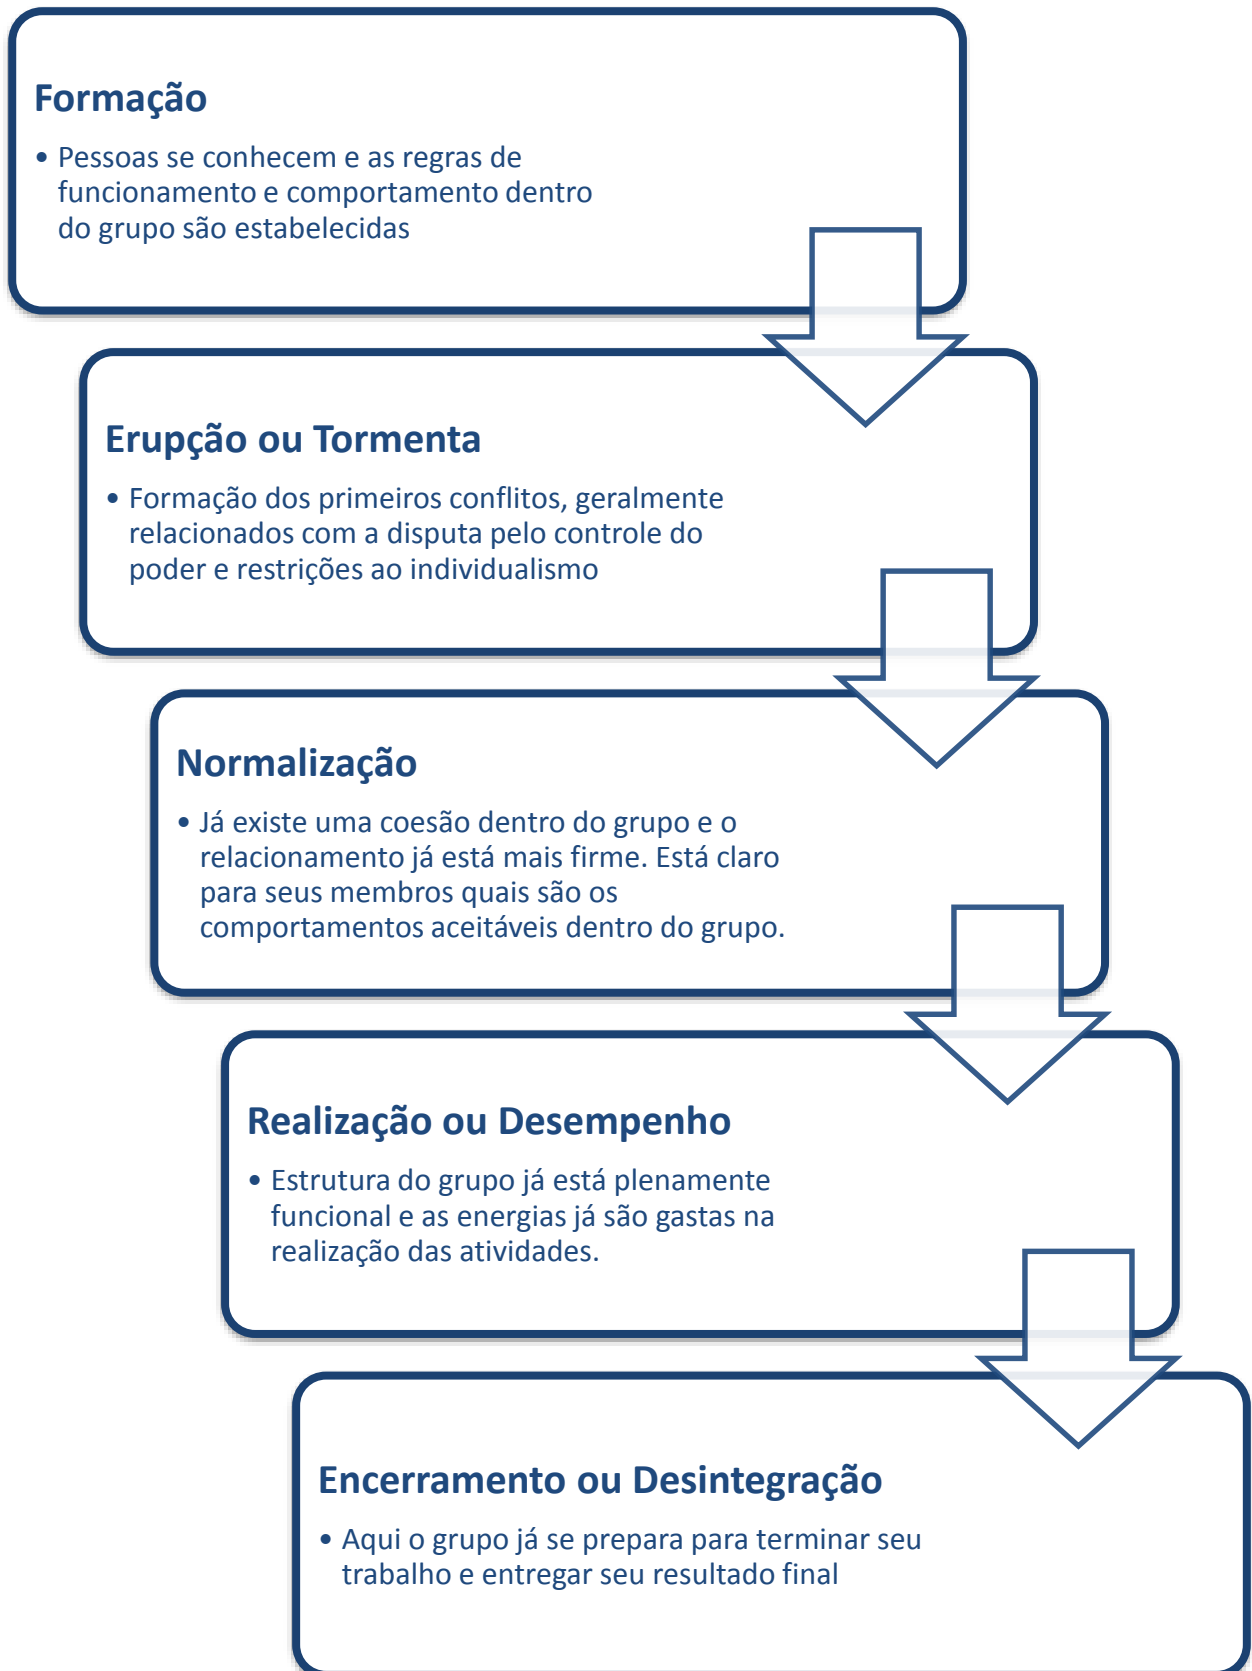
Formação

• Pessoas se conhecem e as regras de funcionamento e comportamento dentro do grupo são estabelecidas

Erupção ou Tormenta

• Formação dos primeiros conflitos, geralmente relacionados com a disputa pelo controle do poder e restrições ao individualismo

Normalização

• Já existe uma coesão dentro do grupo e o relacionamento já está mais firme. Está claro para seus membros quais são os comportamentos aceitáveis dentro do grupo.

Realização ou Desempenho

• Estrutura do grupo já está plenamente funcional e as energias já são gastas na realização das atividades.

Encerramento ou Desintegração

• Aqui o grupo já se prepara para terminar seu trabalho e entregar seu resultado final